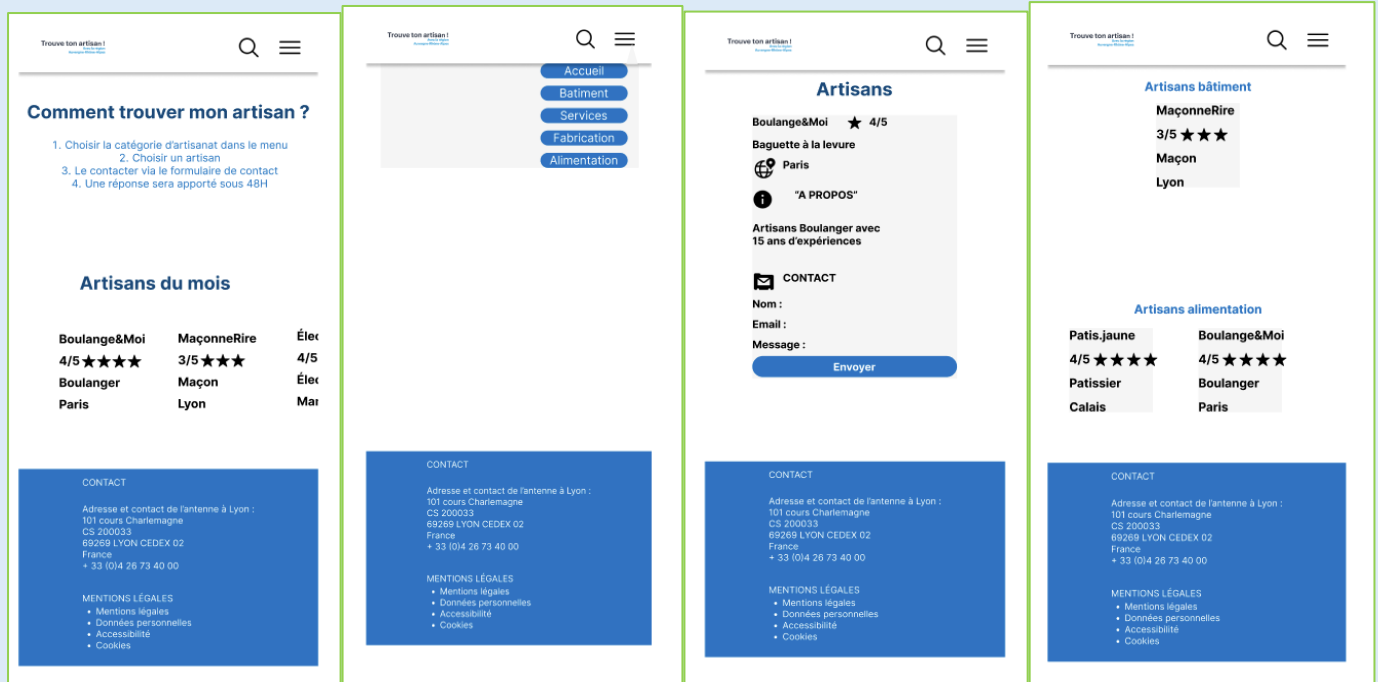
Trouve ton artisan !
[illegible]

Comment trouver mon artisan ?

1. Choisir la catégorie d'artisanat dans le menu
2. Choisir un artisan
3. Le contacter via le formulaire de contact
4. Une réponse sera apporté sous 48H

Artisans du mois

Boulange&Moi
4/5★★★★
Boulanger
Paris

MaçonneRire
3/5★★★
Maçon
Lyon

Élec
4/5
Élec
Mar

CONTACT

Adresse et contact de l'antenne à Lyon :
101 cours Charlemagne
CS 200033
69269 LYON CEDEX 02
France
+ 33 (0)4 26 73 40 00

MENTIONS LÉGALES
• Mentions légales
• Données personnelles
• Accessibilité
• Cookies

Trouve ton artisan !
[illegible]

Accueil
Batiment
Services
Fabrication
Alimentation

CONTACT

Adresse et contact de l'antenne à Lyon :
101 cours Charlemagne
CS 200033
69269 LYON CEDEX 02
France
+ 33 (0)4 26 73 40 00

MENTIONS LÉGALES
• Mentions légales
• Données personnelles
• Accessibilité
• Cookies

Trouve ton artisan !
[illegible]

Artisans

Boulange&Moi ★ 4/5
Baguette à la levure
Paris
"A PROPOS"
Artisans Boulanger avec 15 ans d'expériences
CONTACT
Nom :
Email :
Message :
Envoyer

CONTACT

Adresse et contact de l'antenne à Lyon :
101 cours Charlemagne
CS 200033
69269 LYON CEDEX 02
France
+ 33 (0)4 26 73 40 00

MENTIONS LÉGALES
• Mentions légales
• Données personnelles
• Accessibilité
• Cookies

Trouve ton artisan !
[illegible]

Artisans bâtiment

MaçonneRire
3/5★★★
Maçon
Lyon

Artisans alimentation

Patis.jaune
4/5★★★★
Patissier
Calais

Boulange&Moi
4/5★★★★
Boulanger
Paris

CONTACT

Adresse et contact de l'antenne à Lyon :
101 cours Charlemagne
CS 200033
69269 LYON CEDEX 02
France
+ 33 (0)4 26 73 40 00

MENTIONS LÉGALES
• Mentions légales
• Données personnelles
• Accessibilité
• Cookies